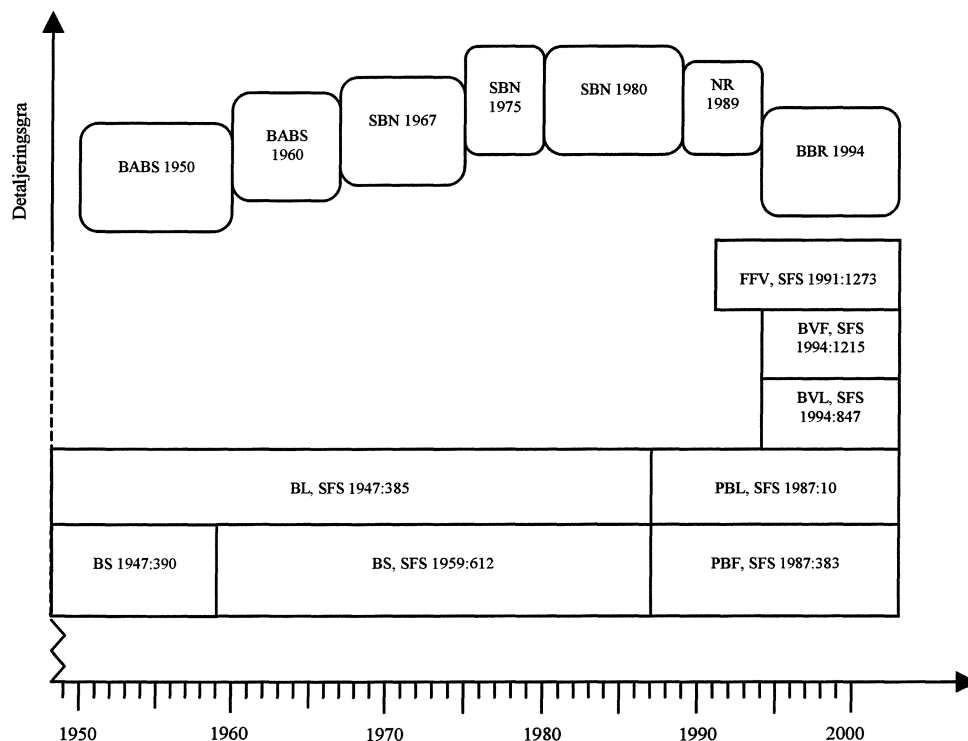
Detaljeringsgrad

BABS 1950

BABS 1960

SBN 1967

SBN 1975

SBN 1980

NR 1989

BBR 1994

FFV, SFS 1991:1273

BVF, SFS 1994:1215

BVL, SFS 1994:847

BL, SFS 1947:385

PBL, SFS 1987:10

BS 1947:390

BS, SFS 1959:612

PBF, SFS 1987:383

1950
1960
1970
1980
1990
2000